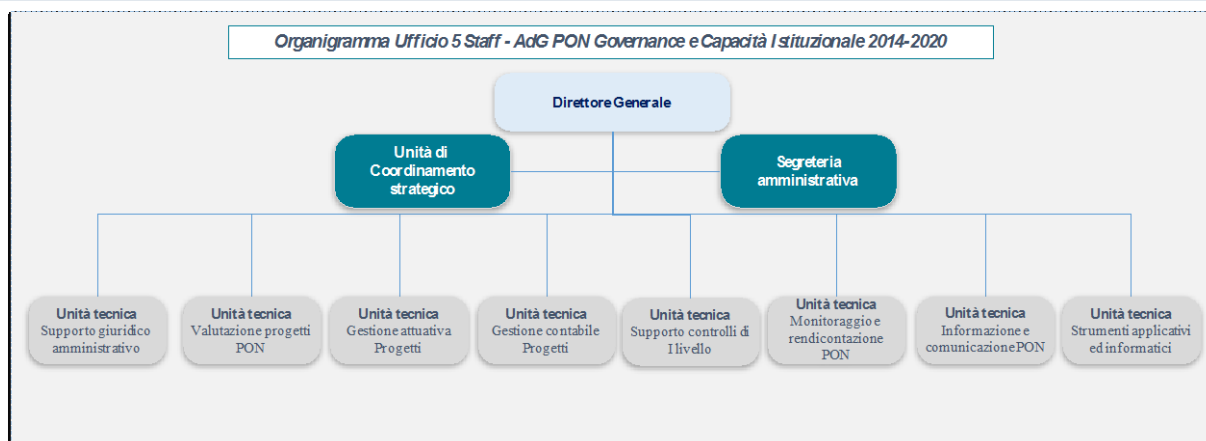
Organigramma Ufficio 5 Staff - AdG PON Governance e Capacità Istituzionale 2014-2020

Direttore Generale

Unità di Coordinamento strategico

Segreteria amministrativa

Unità tecnica
Supporto giuridico amministrativo

Unità tecnica
Valutazione progetti PON

Unità tecnica
Gestione attuativa Progetti

Unità tecnica
Gestione contabile Progetti

Unità tecnica
Supporto controlli di I livello

Unità tecnica
Monitoraggio e rendicontazione PON

Unità tecnica
Informazione e comunicazione PON

Unità tecnica
Strumenti applicativi ed informatici